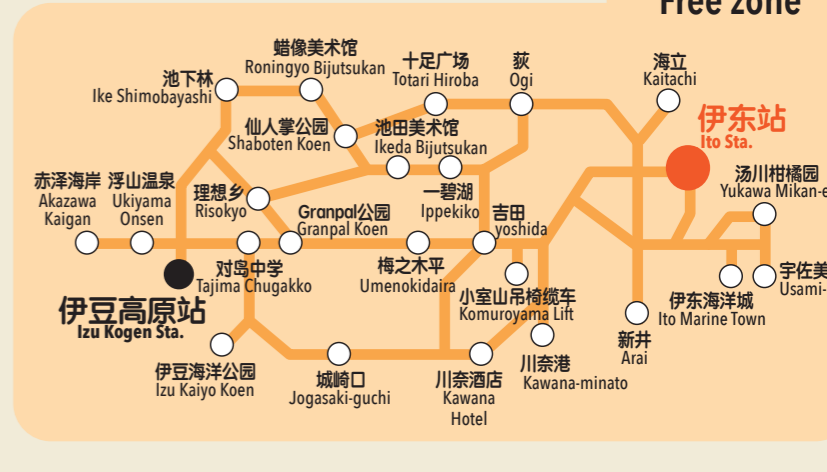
Free zone

蜡像美术馆
Roningyo Bijutsukan

十足广场
Totari Hiroba

荻
Ogi

海立
Kaitachi

池下林
Ike Shimobayashi

仙人掌公园
Shaboten Koen

池田美术馆
Ikeda Bijutsukan

伊东站
Ito Sta.

汤川柑橘园
Yukawa Mikan-e

赤泽海岸
Akazawa Kaigan

浮山温泉
Ukiyama Onsen

理想乡
Risokyo

Granpal公园
Granpal Koen

一碧湖
Ippekiko

吉田
yoshida

宇佐美
Usami-

对岛中学
Tajima Chugakko

梅之木平
Umenokidaira

小室山吊椅缆车
Komuroyama Lift

伊东海洋城
Ito Marine Town

新井
Arai

伊豆高原站
Izu Kogen Sta.

伊豆海洋公园
Izu Kaiyo Koen

城崎口
Jogasaki-guchi

川奈酒店
Kawana Hotel

川奈港
Kawana-minato